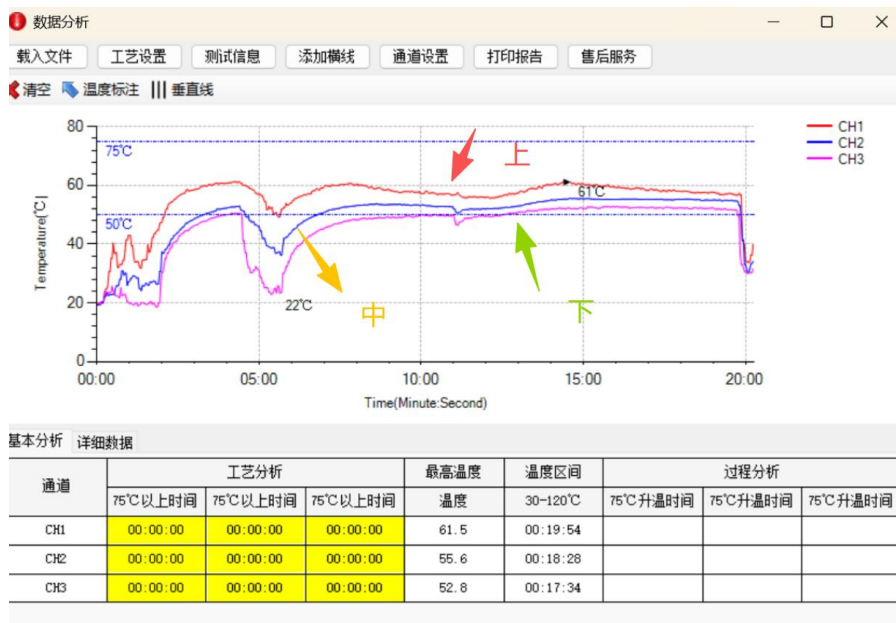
数据分析

载入文件 工艺设置 测试信息 添加横线 通道设置 打印报告 售后服务

清空 温度标注 垂直线

80
75℃
60
50℃
40
20
0
Temperature[℃]
00:00 05:00 10:00 15:00 20:00
Time(Minute:Second)

61℃
22℃
上
中
下

CH1
CH2
CH3

基本分析 详细数据

<table>
<tr><th rowspan="2">通道</th><th colspan="3">工艺分析</th><th>最高温度</th><th>温度区间</th><th colspan="3">过程分析</th></tr>
<tr><th>75℃以上时间</th><th>75℃以上时间</th><th>75℃以上时间</th><th>温度</th><th>30-120℃</th><th>75℃升温时间</th><th>75℃升温时间</th><th>75℃升温时间</th></tr>
<tr><td>CH1</td><td>00:00:00</td><td>00:00:00</td><td>00:00:00</td><td>61.5</td><td>00:19:54</td><td></td><td></td><td></td></tr>
<tr><td>CH2</td><td>00:00:00</td><td>00:00:00</td><td>00:00:00</td><td>55.6</td><td>00:18:28</td><td></td><td></td><td></td></tr>
<tr><td>CH3</td><td>00:00:00</td><td>00:00:00</td><td>00:00:00</td><td>52.8</td><td>00:17:34</td><td></td><td></td><td></td></tr>
</table>